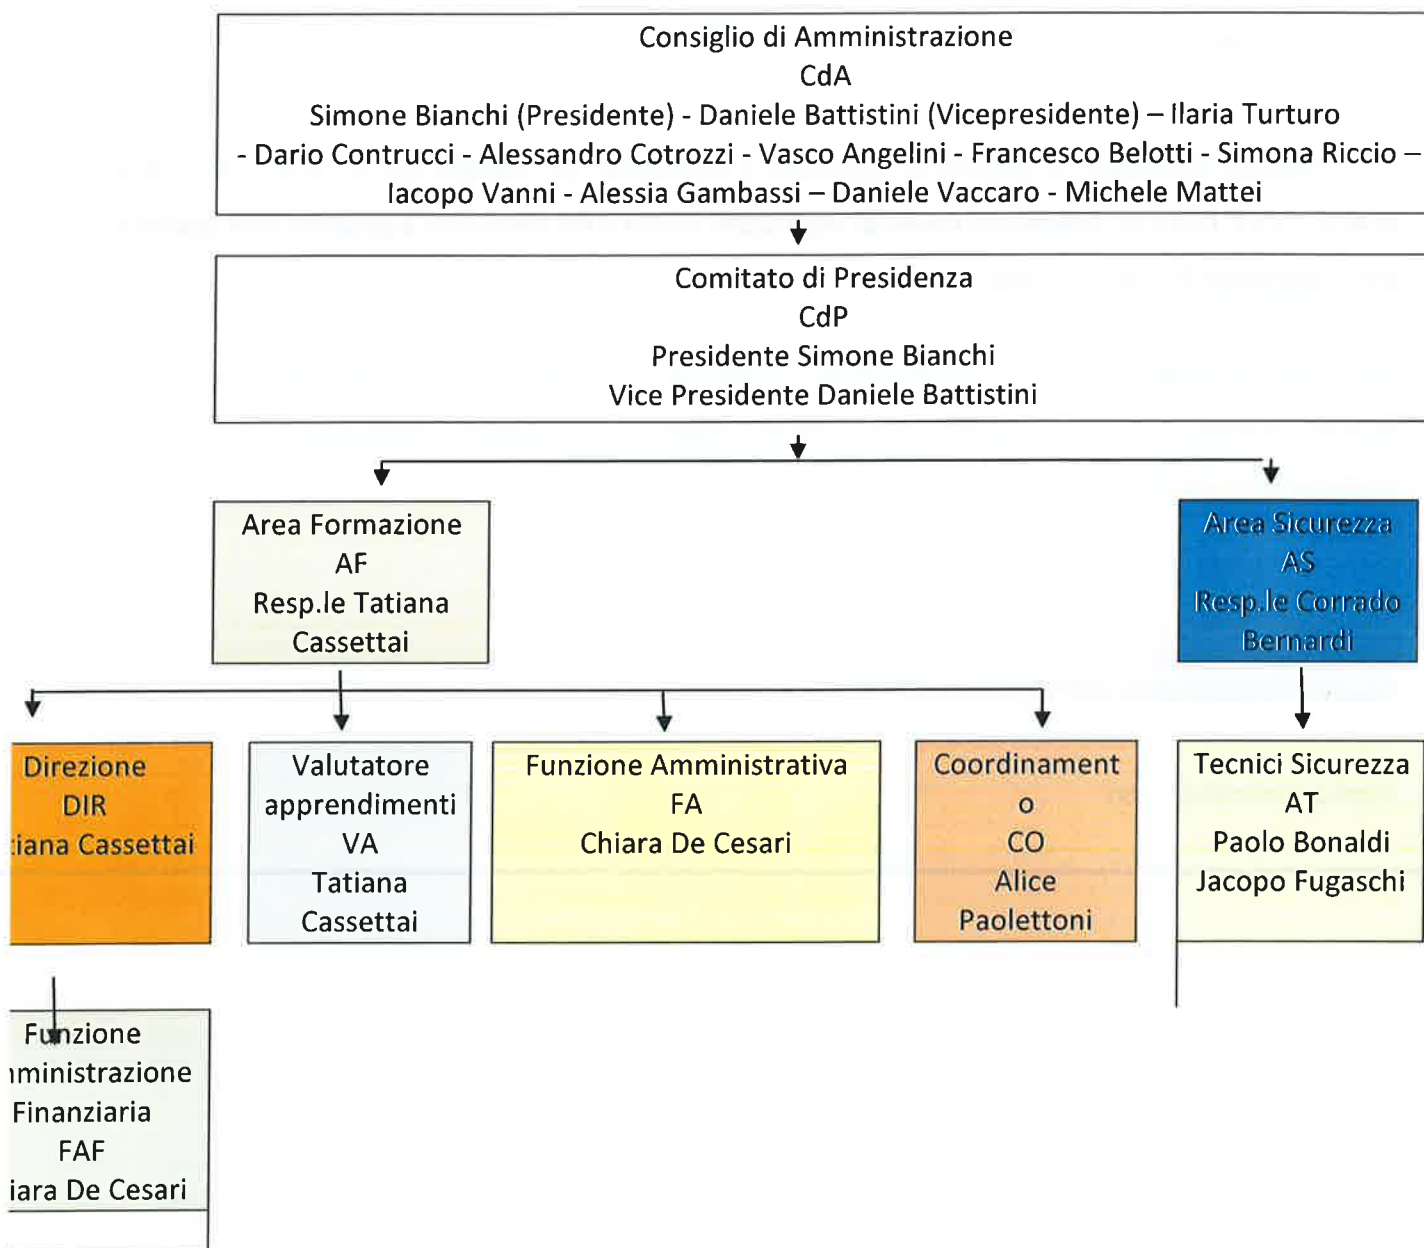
Consiglio di Amministrazione
CdA
Simone Bianchi (Presidente) - Daniele Battistini (Vicepresidente) – Ilaria Turturo - Dario Contrucci - Alessandro Cotrozzi - Vasco Angelini - Francesco Belotti - Simona Riccio – Iacopo Vanni - Alessia Gambassi – Daniele Vaccaro - Michele Mattei

Comitato di Presidenza
CdP
Presidente Simone Bianchi
Vice Presidente Daniele Battistini

Area Formazione
AF
Resp.le Tatiana Cassettai

Area Sicurezza
AS
Resp.le Corrado Bernardi

Direzione
DIR
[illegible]iana Cassettai

Valutatore apprendimenti
VA
Tatiana Cassettai

Funzione Amministrativa
FA
Chiara De Cesari

Coordinamento
CO
Alice Paolettoni

Tecnici Sicurezza
AT
Paolo Bonaldi
Jacopo Fugaschi

Funzione
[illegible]mministrazione
Finanziaria
FAF
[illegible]iara De Cesari